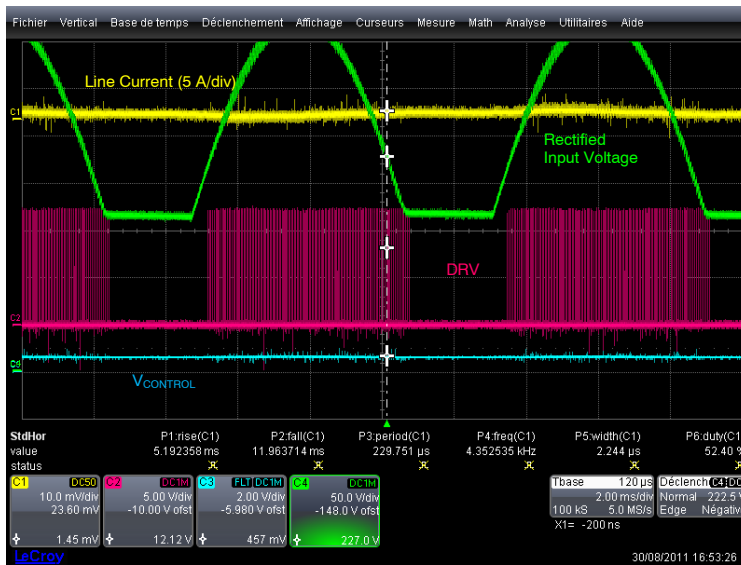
Fichier Vertical Base de temps Déclenchement Affichage Curseurs Mesure Math Analyse Utilitaires Aide

Line Current (5 A/div)

C1

Rectified Input Voltage

DRV

C2

C4

$V_{CONTROL}$

| StdHor | P1:rise(C1) | P2:fall(C1) | P3:period(C1) | P4:freq(C1) | P5:width(C1) | P6:duty(C1) |
|---|---|---|---|---|---|---|
| value | 5.192358 ms | 11.963714 ms | 229.751 µs | 4.352535 kHz | 2.244 µs | 52.40 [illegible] |
| status | | | | | | |

C1 DC50 10.0 mV/div 23.60 mV 1.45 mV

C2 DC1M 5.00 V/div -10.00 V ofst 12.12 V

C3 FLT DC1M 2.00 V/div -5.980 V ofst 457 mV

C4 DC1M 50.0 V/div -148.0 V ofst 227.0 V

Tbase 120 µs 2.00 ms/div 100 kS 5.0 MS/s

X1= -200 ns

Déclench C4 DC Normal 222.5 Edge Négativ

LeCroy

30/08/2011 16:53:26